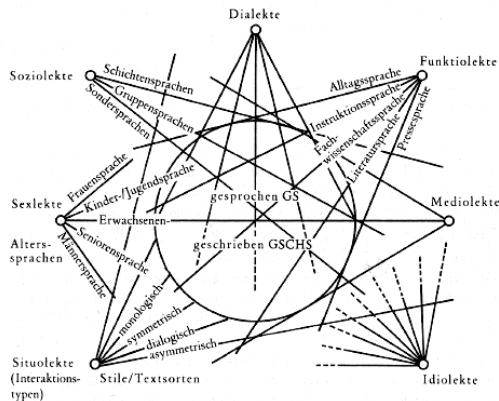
Dialekte

Soziolekte

Funktiolekte

Schichtensprachen

Gruppensprachen

Sondersprachen

Alltagssprache

Instruktionssprache

Fachwissenschaftssprache

Literatursprache

Pressesprache

Frauensprache

Kinder-/Jugendsprache

Sexlekte

Erwachsenen-

gesprochen GS

Mediolekte

Alterssprachen

Seniorensprache

Männersprache

geschrieben GSCHS

monologisch

symmetrisch

dialogisch

asymmetrisch

Situolekte (Interaktionstypen)

Stile/Textsorten

Idiolekte